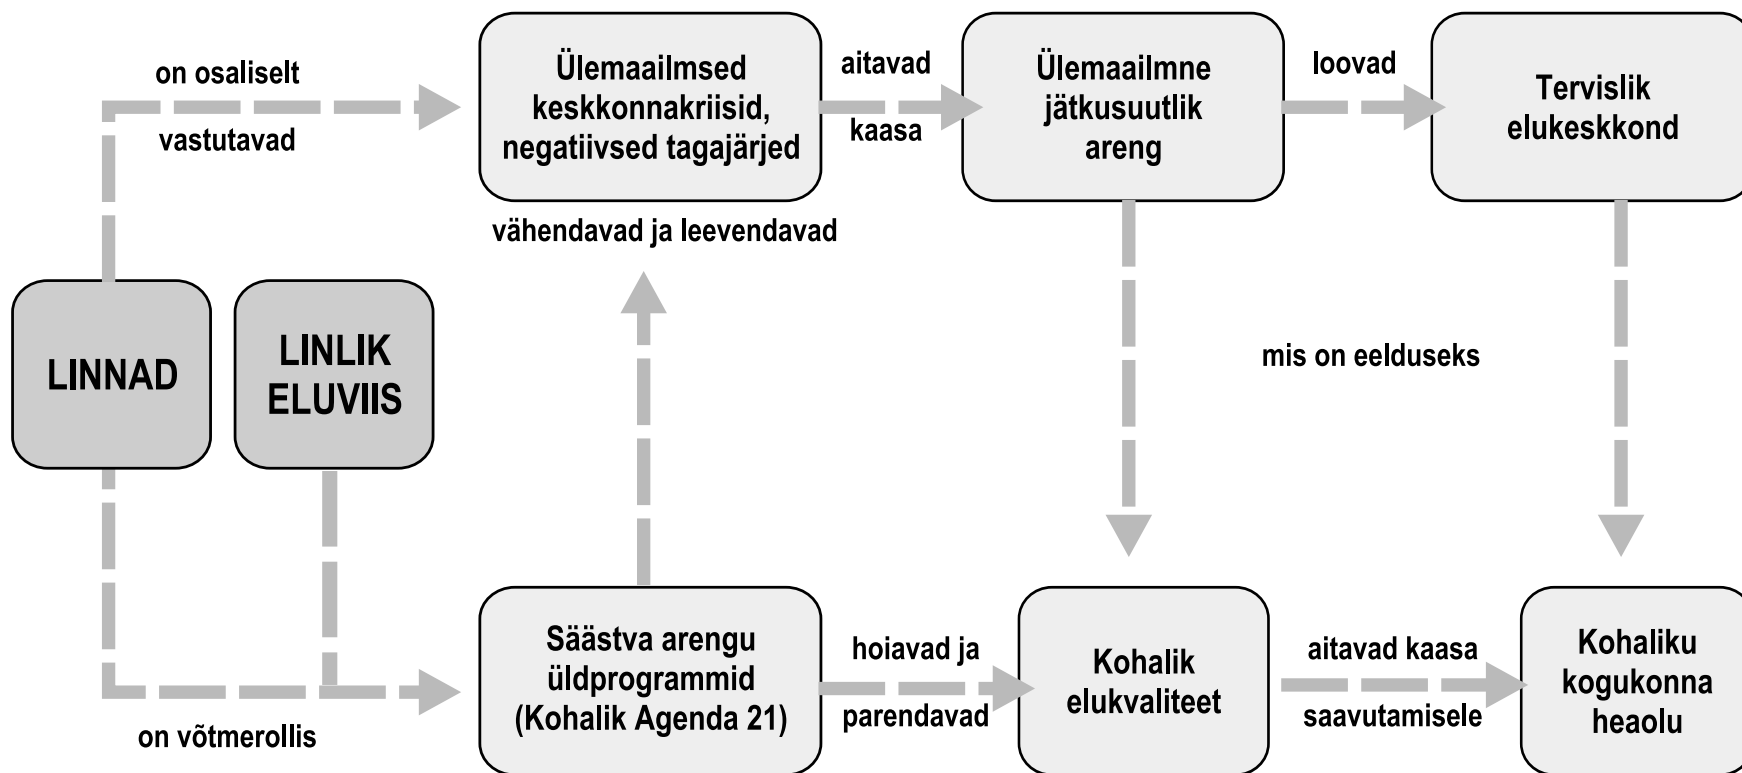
on osaliselt

vastutavad

Ülemaailmsed keskkonnakriisid, negatiivsed tagajärjed

aitavad

kaasa

Ülemaailmne jätkusuutlik areng

loovad

Tervislik elukeskkond

vähendavad ja leevendavad

LINNAD

LINLIK ELUVIIS

mis on eelduseks

Säästva arengu üldprogrammid (Kohalik Agenda 21)

hoiavad ja

parendavad

Kohalik elukvaliteet

aitavad kaasa

saavutamisele

Kohaliku kogukonna heaolu

on võtmerollis